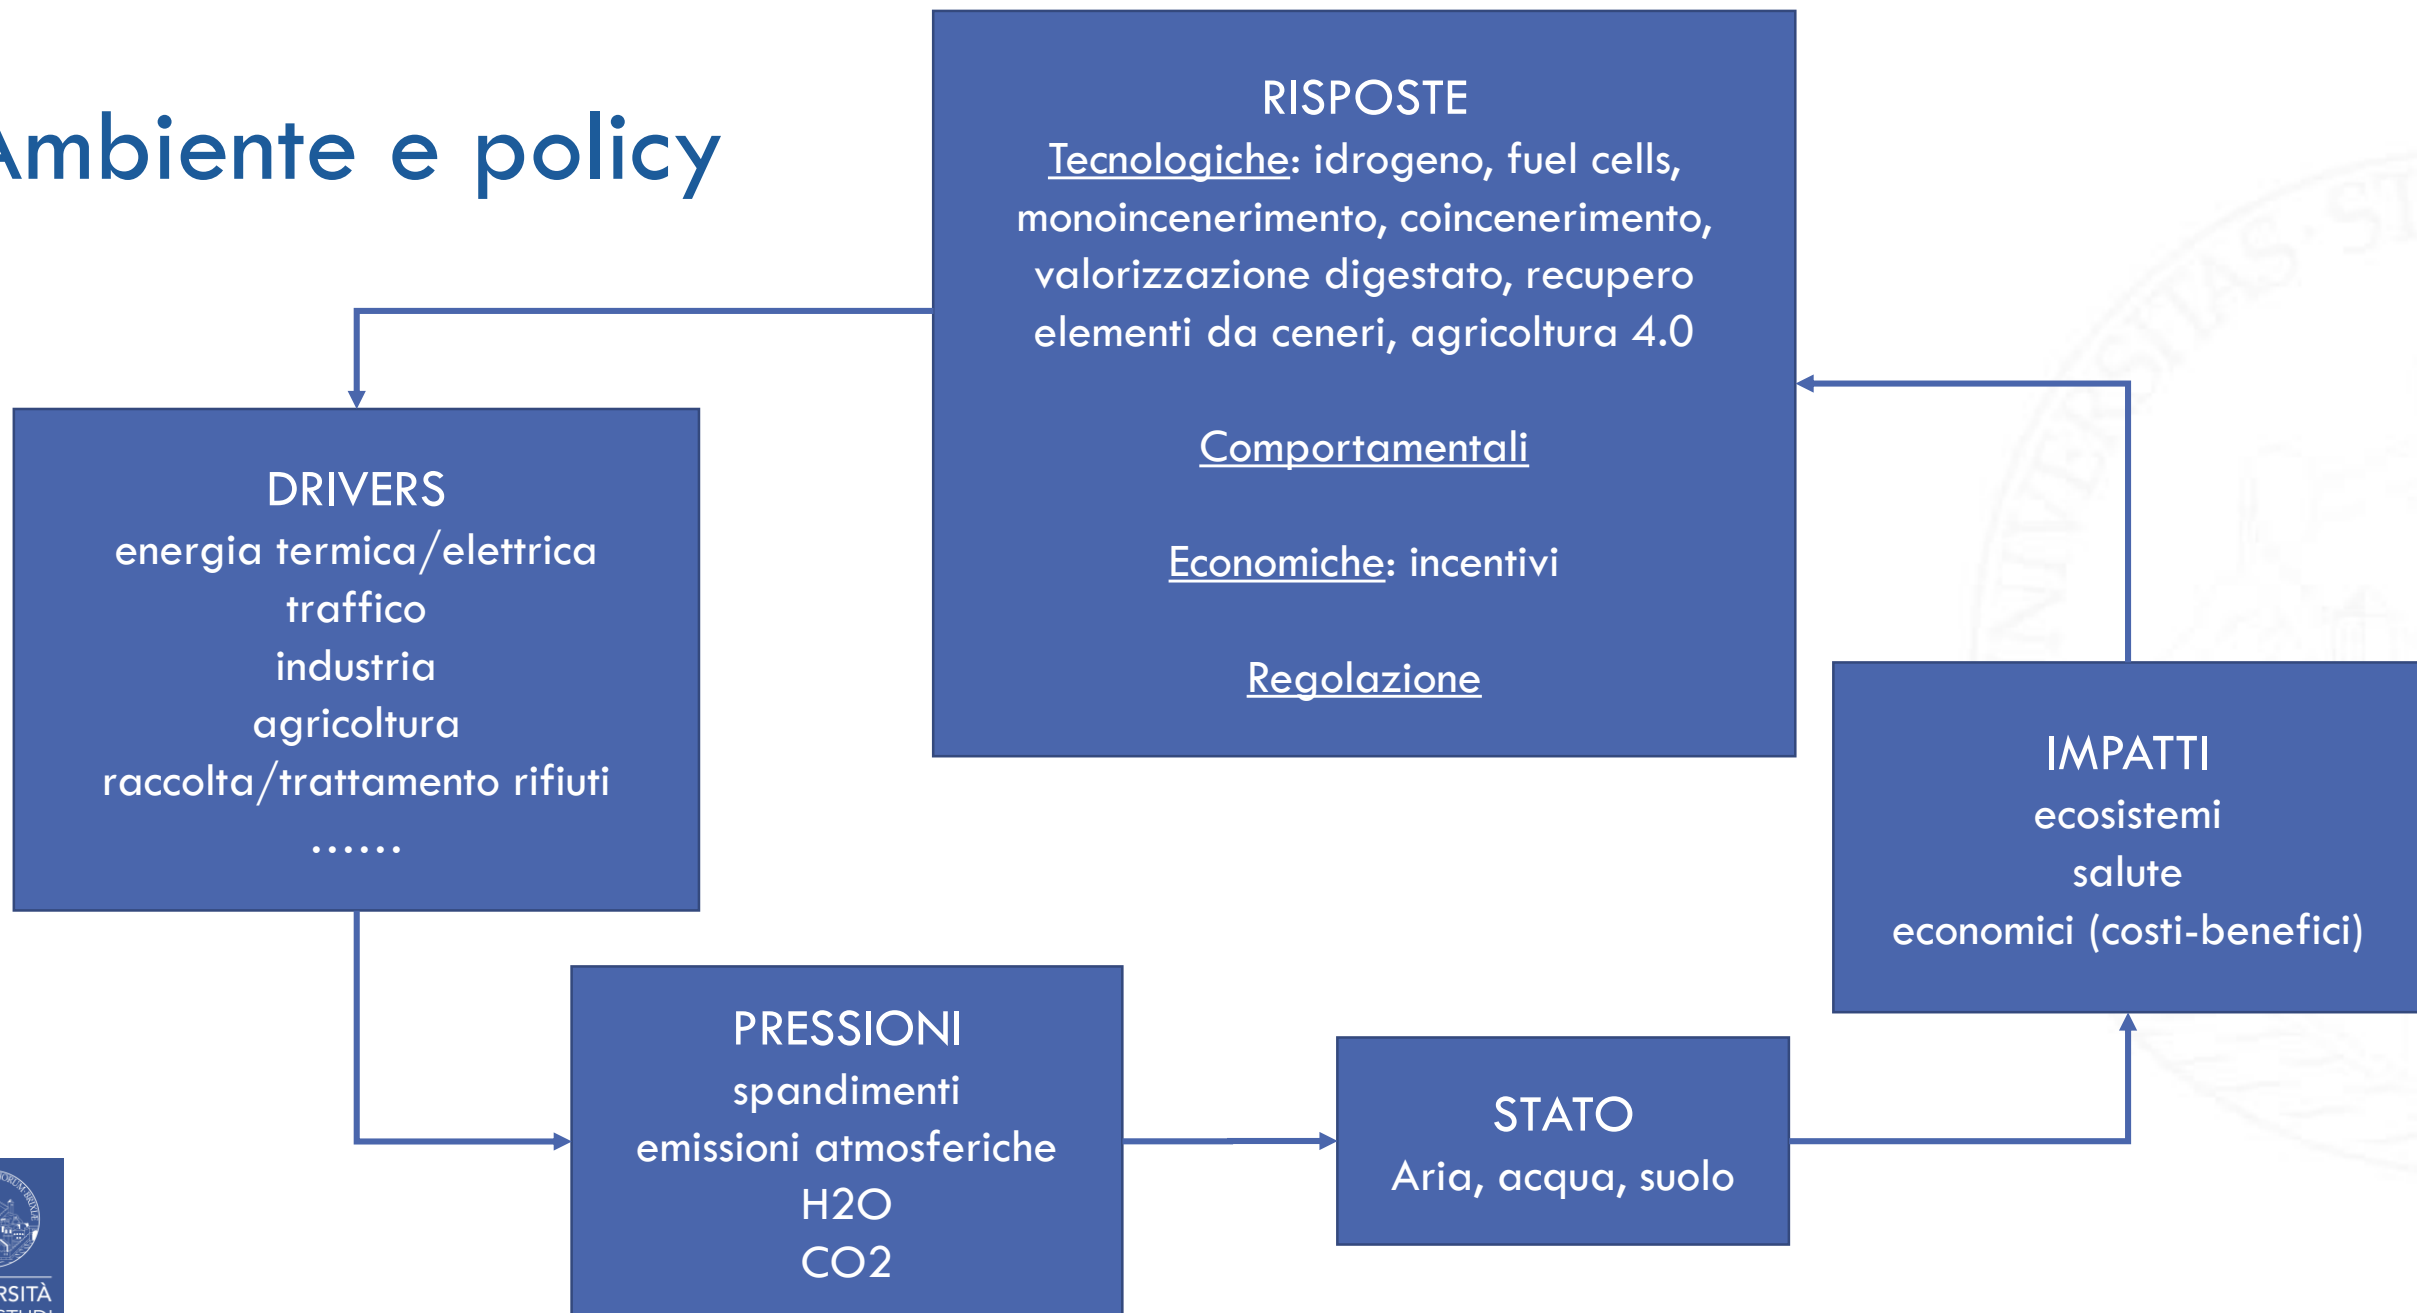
mbiente e policy

RISPOSTE
Tecnologiche: idrogeno, fuel cells, monoincenerimento, coincenerimento, valorizzazione digestato, recupero elementi da ceneri, agricoltura 4.0

Comportamentali

Economiche: incentivi

Regolazione

DRIVERS
energia termica/elettrica
traffico
industria
agricoltura
raccolta/trattamento rifiuti
……

IMPATTI
ecosistemi
salute
economici (costi-benefici)

PRESSIONI
spandimenti
emissioni atmosferiche
H2O
CO2

STATO
Aria, acqua, suolo

RSITÀ